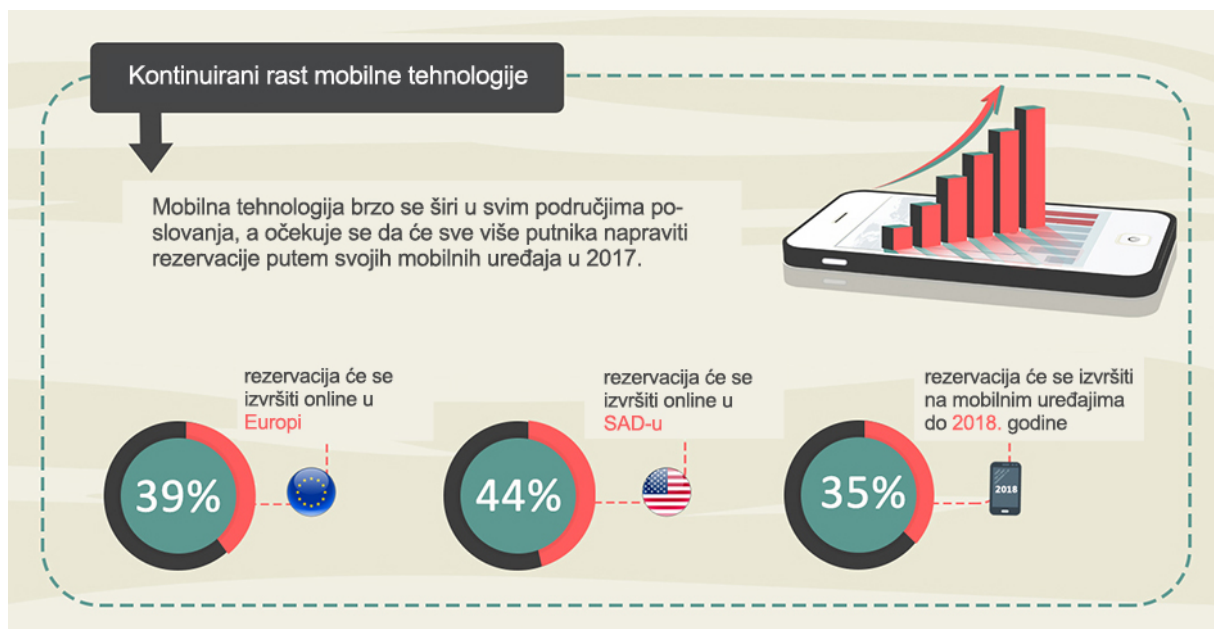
Kontinuirani rast mobilne tehnologije

Mobilna tehnologija brzo se širi u svim područjima poslovanja, a očekuje se da će sve više putnika napraviti rezervacije putem svojih mobilnih uređaja u 2017.

39%

rezervacija će se izvršiti online u Europi

44%

rezervacija će se izvršiti online u SAD-u

35%

rezervacija će se izvršiti na mobilnim uređajima do 2018. godine

2018